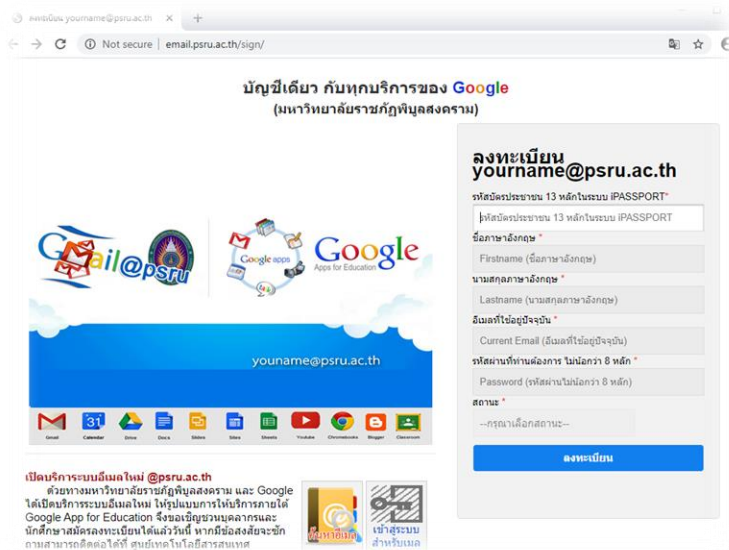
ลงทะเบียน yourname@psru.ac.th ×

Not secure | email.psru.ac.th/sign/

บัญชีเดียว กับทุกบริการของ Google
(มหาวิทยาลัยราชภัฏพิบูลสงคราม)

Gmail@psru

Google apps

Google Apps for Education

youname@psru.ac.th

Gmail Calendar Drive Docs Slides Sites Sheets Youtube Chromebooks Blogger Classroom

เปิดบริการระบบอีเมลใหม่ @psru.ac.th
ด้วยทางมหาวิทยาลัยราชภัฏพิบูลสงคราม และ Google ได้เปิดบริการระบบอีเมลใหม่ ให้รูปแบบการให้บริการภายใต้ Google App for Education จึงขอเชิญชวนบุคลากรและนักศึกษาสมัครลงทะเบียนได้แล้ววันนี้ หากมีข้อสงสัยจะซักถามสามารถติดต่อได้ที่ ศูนย์เทคโนโลยีสารสนเทศ

คู่มือการใช้งาน

เข้าสู่ระบบ สำหรับเมล

ลงทะเบียน
yourname@psru.ac.th

รหัสบัตรประชาชน 13 หลักในระบบ iPASSPORT*
รหัสบัตรประชาชน 13 หลักในระบบ iPASSPORT
ชื่อภาษาอังกฤษ *
Firstname (ชื่อภาษาอังกฤษ)
นามสกุลภาษาอังกฤษ *
Lastname (นามสกุลภาษาอังกฤษ)
อีเมลที่ใช้อยู่ปัจจุบัน *
Current Email (อีเมลที่ใช้อยู่ปัจจุบัน)
รหัสผ่านที่ท่านต้องการ ไม่น้อยกว่า 8 หลัก *
Password (รหัสผ่านไม่น้อยกว่า 8 หลัก)
สถานะ *
--กรุณาเลือกสถานะ--
ลงทะเบียน